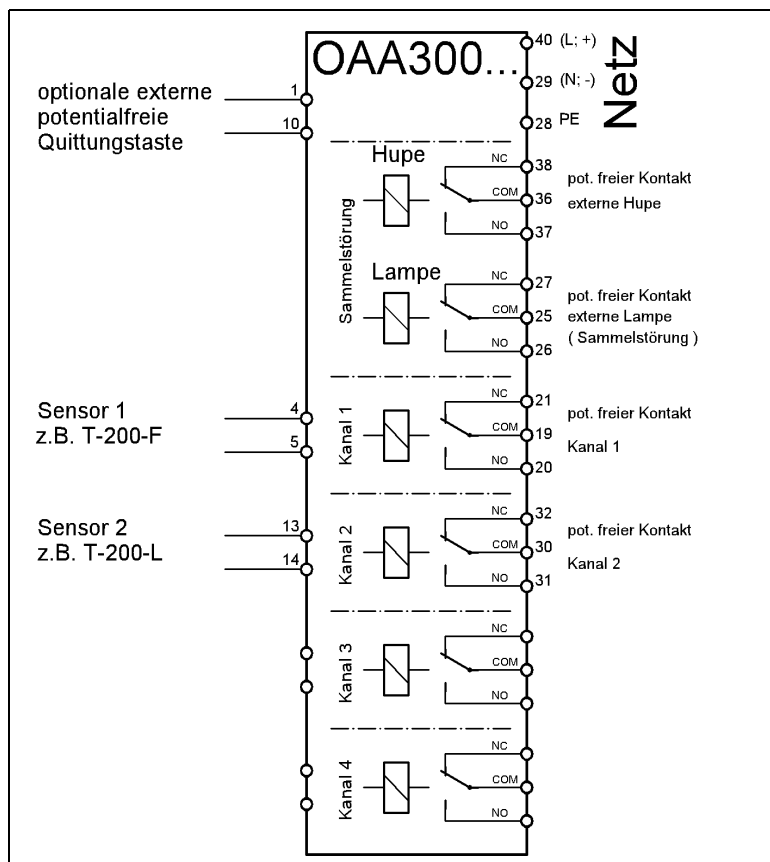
OAA300...

40 (L; +)
29 (N; -)
28 PE
Netz

optionale externe potentialfreie Quittungstaste
1
10

Hupe
Sammelstörung
NC 38
COM 36
NO 37
pot. freier Kontakt externe Hupe

Lampe
NC 27
COM 25
NO 26
pot. freier Kontakt externe Lampe ( Sammelstörung )

Sensor 1
z.B. T-200-F
4
5
Kanal 1
NC 21
COM 19
NO 20
pot. freier Kontakt
Kanal 1

Sensor 2
z.B. T-200-L
13
14
Kanal 2
NC 32
COM 30
NO 31
pot. freier Kontakt
Kanal 2

Kanal 3
NC
COM
NO

Kanal 4
NC
COM
NO